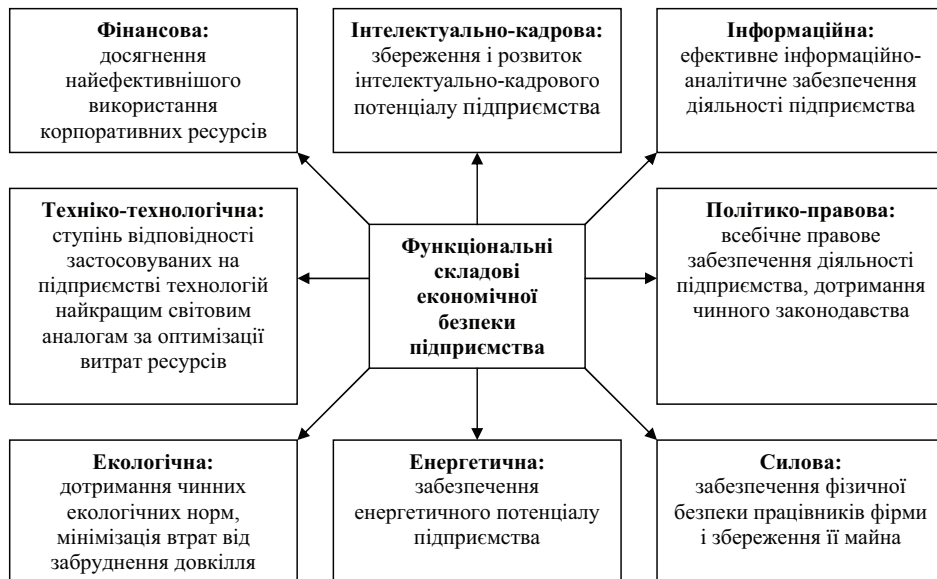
**Фінансова:** досягнення найефективнішого використання корпоративних ресурсів

**Інтелектуально-кадрова:** збереження і розвиток інтелектуально-кадрового потенціалу підприємства

**Інформаційна:** ефективне інформаційно-аналітичне забезпечення діяльності підприємства

**Техніко-технологічна:** ступінь відповідності застосовуваних на підприємстві технологій найкращим світовим аналогам за оптимізації витрат ресурсів

**Функціональні складові економічної безпеки підприємства**

**Політико-правова:** всебічне правове забезпечення діяльності підприємства, дотримання чинного законодавства

**Екологічна:** дотримання чинних екологічних норм, мінімізація втрат від забруднення довкілля

**Енергетична:** забезпечення енергетичного потенціалу підприємства

**Силова:** забезпечення фізичної безпеки працівників фірми і збереження її майна